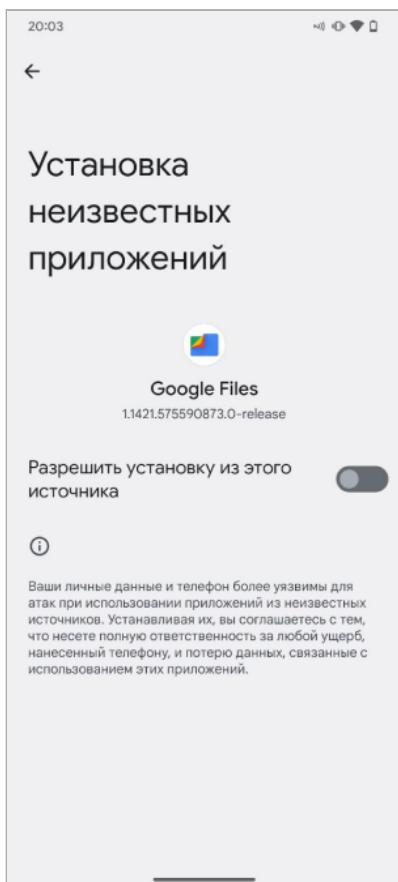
20:03

←

Установка неизвестных приложений

Google Files
1.1421.575590873.0-release

Разрешить установку из этого источника

ⓘ

Ваши личные данные и телефон более уязвимы для атак при использовании приложений из неизвестных источников. Устанавливая их, вы соглашаетесь с тем, что несете полную ответственность за любой ущерб, нанесенный телефону, и потерю данных, связанные с использованием этих приложений.